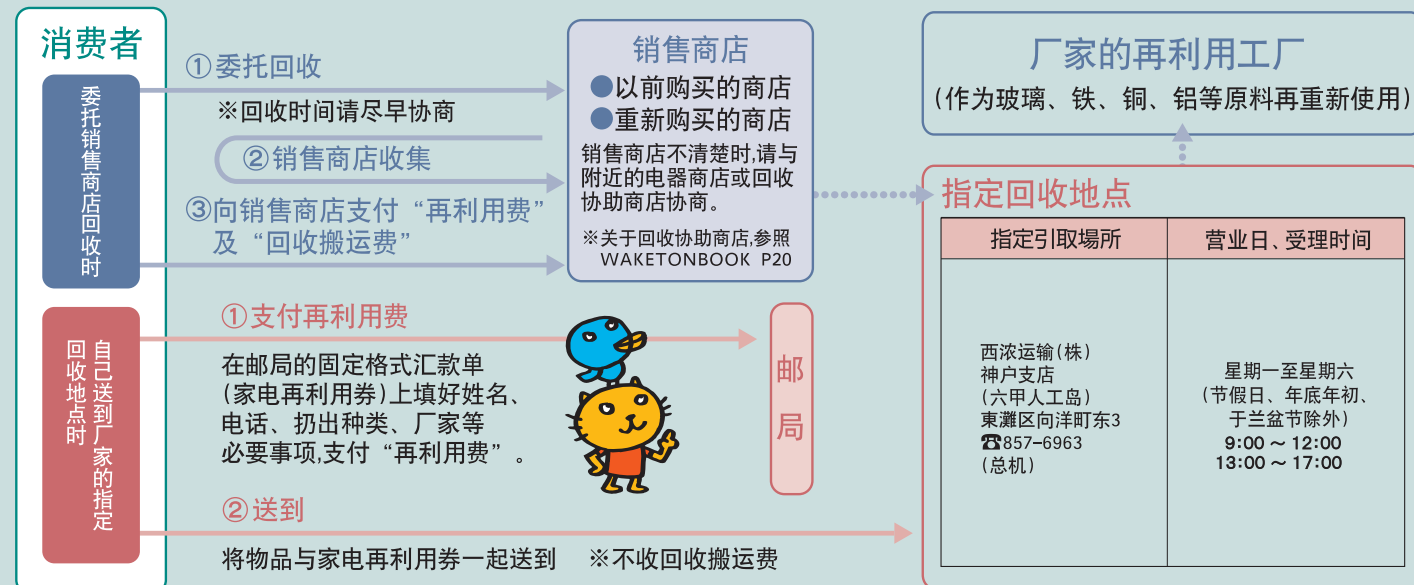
消费者

委托销售商店回收时

①委托回收
※回收时间请尽早协商

②销售商店收集

③向销售商店支付“再利用费”及“回收搬运费”

销售商店
●以前购买的商店
●重新购买的商店
销售商店不清楚时,请与附近的电器商店或回收协助商店协商。
※关于回收协助商店,参照 WAKETONBOOK P20

厂家的再利用工厂
(作为玻璃、铁、铜、铝等原料再重新使用)

指定回收地点

| 指定引取場所 | 营业日、受理时间 |
|---|---|
| 西浓运输(株)<br>神户支店<br>(六甲人工岛)<br>東灘区向洋町东3<br>☎857-6963<br>(总机) | 星期一至星期六<br>(节假日、年底年初、于兰盆节除外)<br>9:00 ~ 12:00<br>13:00 ~ 17:00 |

自己送到厂家的指定回收地点时

①支付再利用费
在邮局的固定格式汇款单(家电再利用券)上填好姓名、电话、扔出种类、厂家等必要事项,支付“再利用费”。

邮局

②送到
将物品与家电再利用券一起送到　※不收回收搬运费